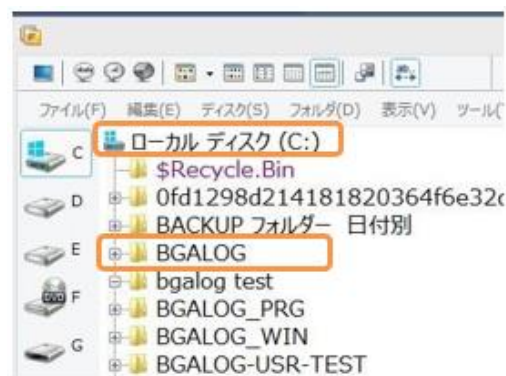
ファイル(F) 編集(E) ディスク(S) フォルダ(D) 表示(V) ツール(

C
D
E
F
G

ローカル ディスク (C:)
$Recycle.Bin
0fd1298d214181820364f6e32c
BACKUP フォルダー 日付別
BGALOG
bgalog test
BGALOG_PRG
BGALOG_WIN
BGALOG-USR-TEST